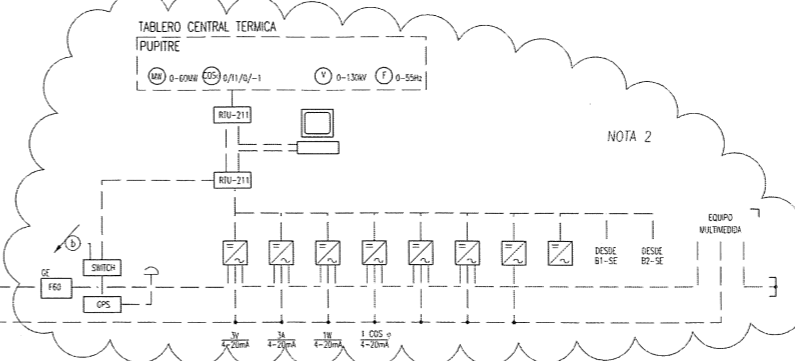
TABLERO CENTRAL TERMICA
PUPITRE
MW 0-60MW
COS $\phi$ 0/1/0/-1
V 0-130kV
F 0-55Hz
RTU-211
NOTA 2
RTU-211
EQUIPO MULTIMEDIDA
b
SWITCH
GE
F60
GPS
DESDE B1-SE
DESDE B2-SE
3V 4-20mA
3A 4-20mA
1W 4-20mA
1 COS $\phi$ 4-20mA